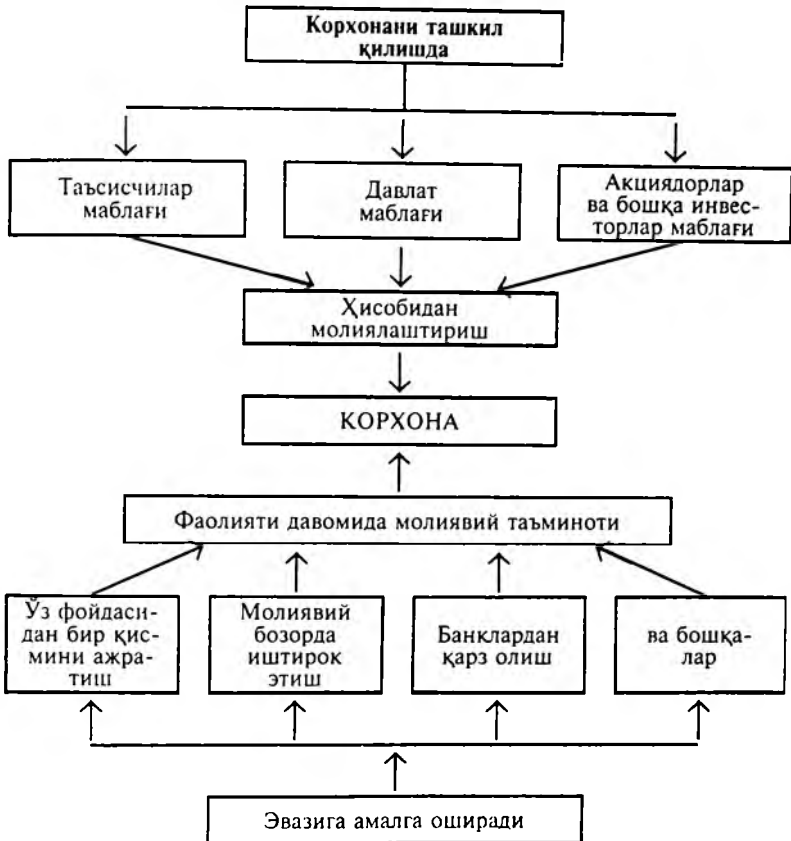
Корхонани ташкил қилишда

Таъсисчилар маблағи

Давлат маблағи

Акциядорлар ва бошқа инвесторлар маблағи

Ҳисобидан молиялаштириш

КОРХОНА

Фаолияти давомида молиявий таъминоти

Ўз фойдасидан бир қисмини ажратиш

Молиявий бозорда иштирок этиш

Банклардан қарз олиш

ва бошқалар

Эвазига амалга оширади